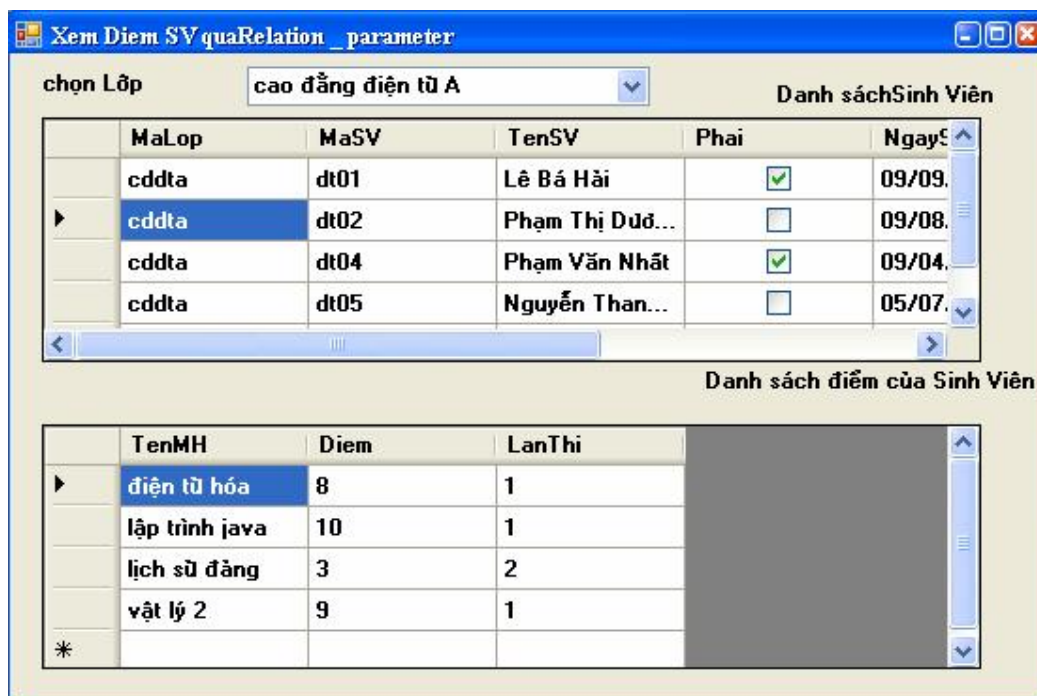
Xem Diem SV quaRelation _parameter

chọn Lớp cao đẳng điện tử A

Danh sáchSinh Viên

| | MaLop | MaSV | TenSV | Phai | NgayS |
|---|---|---|---|---|---|
| | cddta | dt01 | Lê Bá Hải | ☑ | 09/09. |
| ▶ | cddta | dt02 | Phạm Thị Dươ... | ☐ | 09/08. |
| | cddta | dt04 | Phạm Văn Nhất | ☑ | 09/04. |
| | cddta | dt05 | Nguyễn Than... | ☐ | 05/07. |

Danh sách điểm của Sinh Viên

| | TenMH | Diem | LanThi |
|---|---|---|---|
| ▶ | điện tử hóa | 8 | 1 |
| | lập trình java | 10 | 1 |
| | lịch sử đảng | 3 | 2 |
| | vật lý 2 | 9 | 1 |
| * | | | |